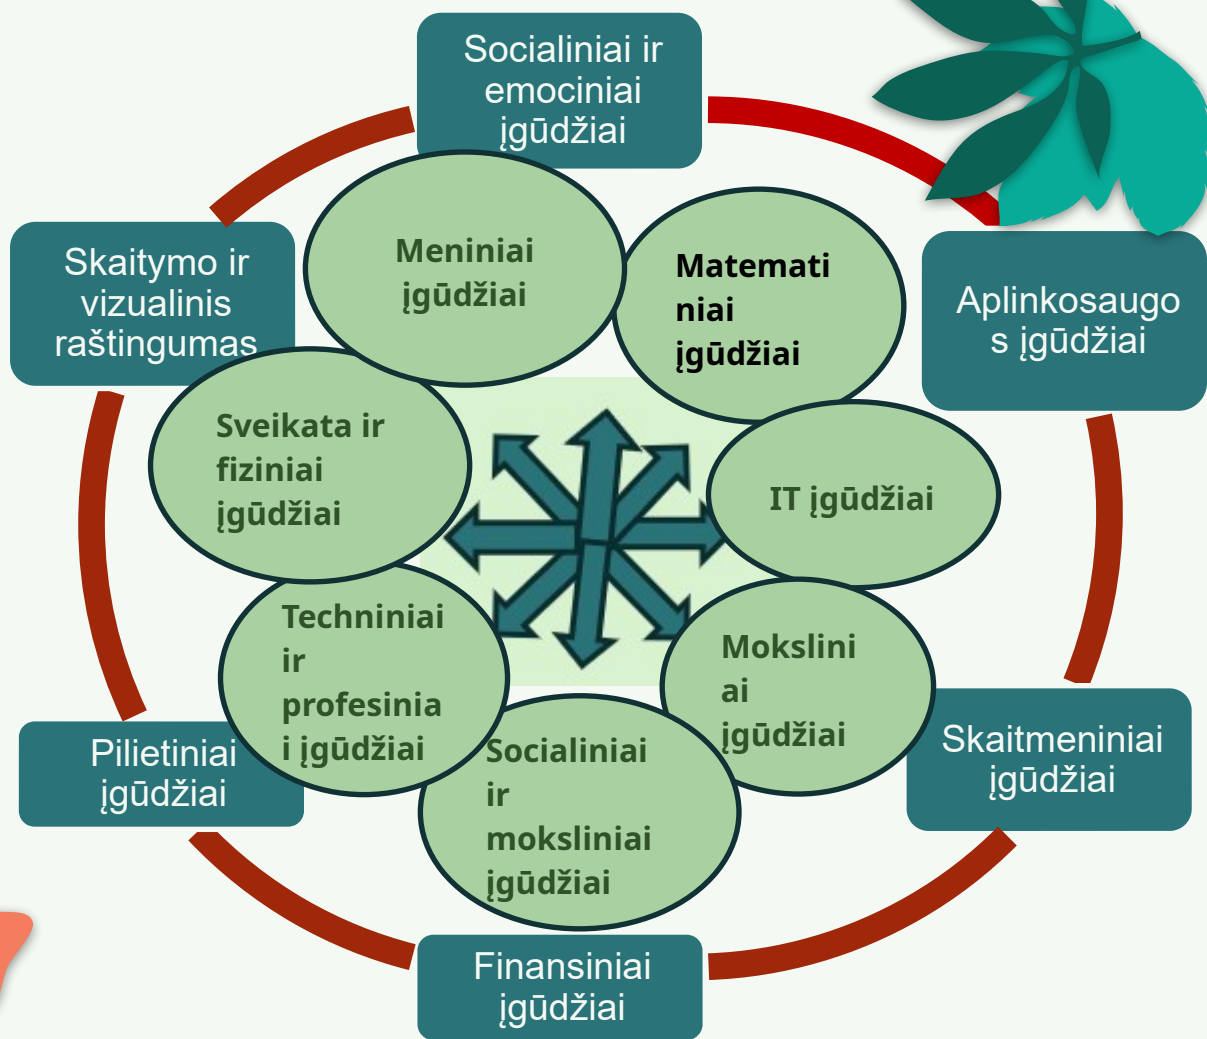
Socialiniai ir emociniai įgūdžiai

Aplinkosaugos įgūdžiai

Skaitmeniniai įgūdžiai

Finansiniai įgūdžiai

Pilietiniai įgūdžiai

Skaitymo ir vizualinis raštingumas

Meniniai įgūdžiai

Matematiniai įgūdžiai

IT įgūdžiai

Moksliniai įgūdžiai

Socialiniai ir moksliniai įgūdžiai

Techniniai ir profesiniai įgūdžiai

Sveikata ir fiziniai įgūdžiai